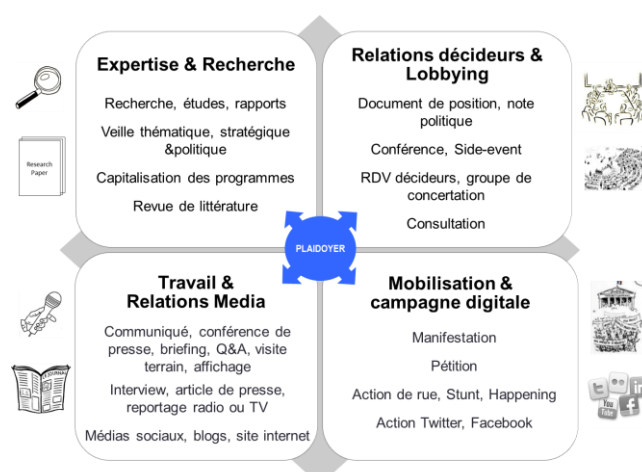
Expertise & Recherche

Recherche, études, rapports

Veille thématique, stratégique &politique

Capitalisation des programmes

Revue de littérature

Relations décideurs & Lobbying

Document de position, note politique

Conférence, Side-event

RDV décideurs, groupe de concertation

Consultation

PLAIDOYER

Travail & Relations Media

Communiqué, conférence de presse, briefing, Q&A, visite terrain, affichage

Interview, article de presse, reportage radio ou TV

Médias sociaux, blogs, site internet

Mobilisation & campagne digitale

Manifestation

Pétition

Action de rue, Stunt, Happening

Action Twitter, Facebook

Research Paper